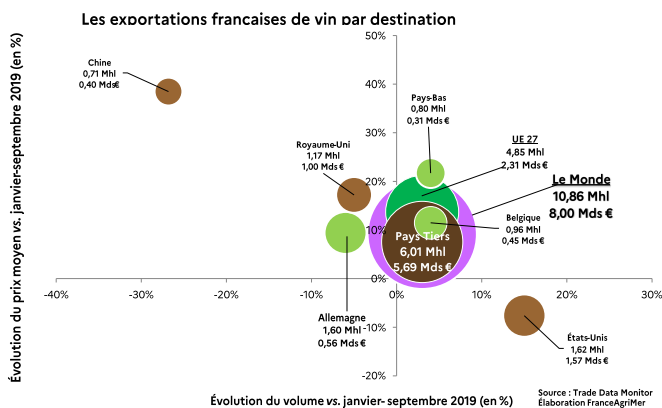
Les exportations françaises de vin par destination

Évolution du prix moyen vs. janvier-septembre 2019 (en %)

50%
40%
30%
20%
10%
0%
-10%
-20%

-40%
-30%
-20%
-10%
0%
10%
20%
30%

Chine
0,71 Mhl
0,40 Mds€

Pays-Bas
0,80 Mhl
0,31 Mds €

UE 27
4,85 Mhl
2,31 Mds €

Royaume-Uni
1,17 Mhl
1,00 Mds €

Le Monde
10,86 Mhl
8,00 Mds €

Pays Tiers
6,01 Mhl
5,69 Mds €

Belgique
0,96 Mhl
0,45 Mds €

Allemagne
1,60 Mhl
0,56 Mds €

États-Unis
1,62 Mhl
1,57 Mds €

Évolution du volume vs. janvier- septembre 2019 (en %)

Source : Trade Data Monitor
Élaboration FranceAgriMer